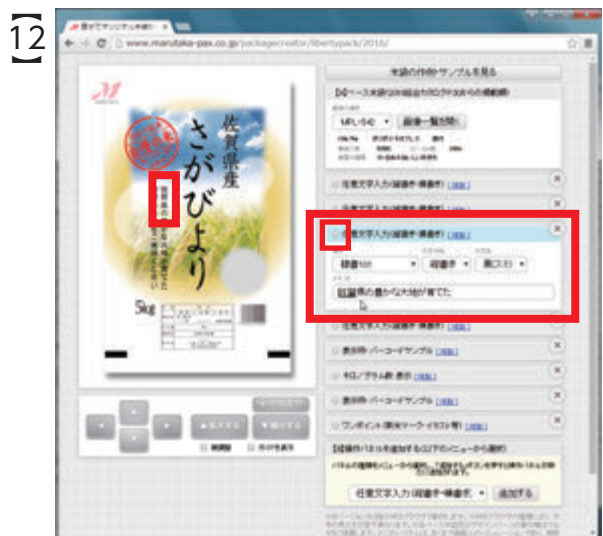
12

www.marutaka-pax.co.jp/packagecreator/libertypack/2016/

佐賀県産
さがびより

5kg

米袋の作例やサンプルを見る

任意文字入力(縦書き・横書き)

縦書き 縦書き 黒(スミ)

佐賀県の豊かな大地が育てた

任意文字入力(縦書き・横書き)

表示枠・バーコードサンプル

キロ/グラム数 表示

表示枠・バーコードサンプル

ワンポイント(無洗米マーク・イラスト等)

任意文字入力(縦書き・横書き) 追加する